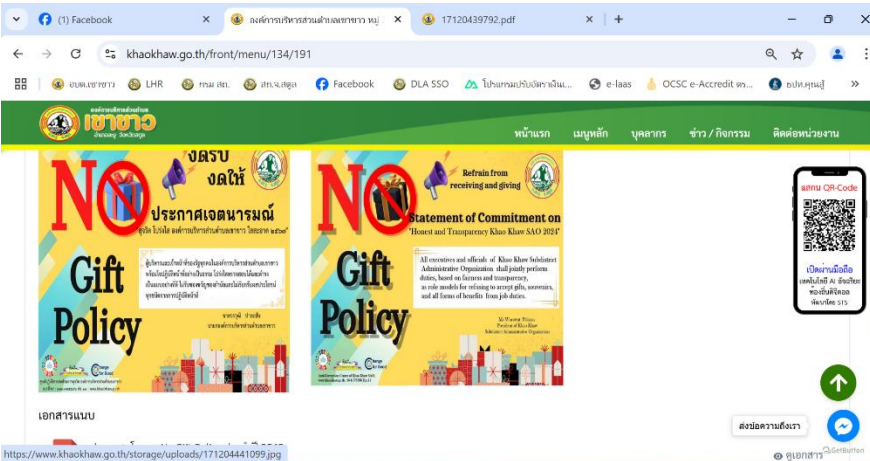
(1) Facebook
องค์การบริหารส่วนตำบลเขาขาว หมู่
17120439792.pdf
khaokhaw.go.th/front/menu/134/191
อบต.เขาขาว
LHR
กรม สถ.
สถ.จ.สตูล
Facebook
DLA SSO
โปรแกรมปรับอัตราเงินเ...
e-laas
OCSC e-Accredit ตร...
อปท.คุณสู้
องค์การบริหารส่วนตำบล
เขาขาว
อำเภอละงู จังหวัดสตูล
หน้าแรก
เมนูหลัก
บุคลากร
ข่าว / กิจกรรม
ติดต่อหน่วยงาน
NO
งดรับ งดให้
ประกาศเจตนารมณ์
Gift Policy
NO
Refrain from receiving and giving
Statement of Commitment on
"Honest and Transparency Khao Khaw SAO 2024"
All executives and officials of Khao Khaw Subdistrict Administrative Organization shall jointly perform duties, based on fairness and transparency, as role models for refusing to accept gifts, souvenirs, and all forms of benefits from job duties.
Gift Policy
สแกน QR-Code
เปิดผ่านมือถือ
เอกสารแนบ
ส่งข้อความถึงเรา
ดูเอกสาร
https://www.khaokhaw.go.th/storage/uploads/171204441099.jpg